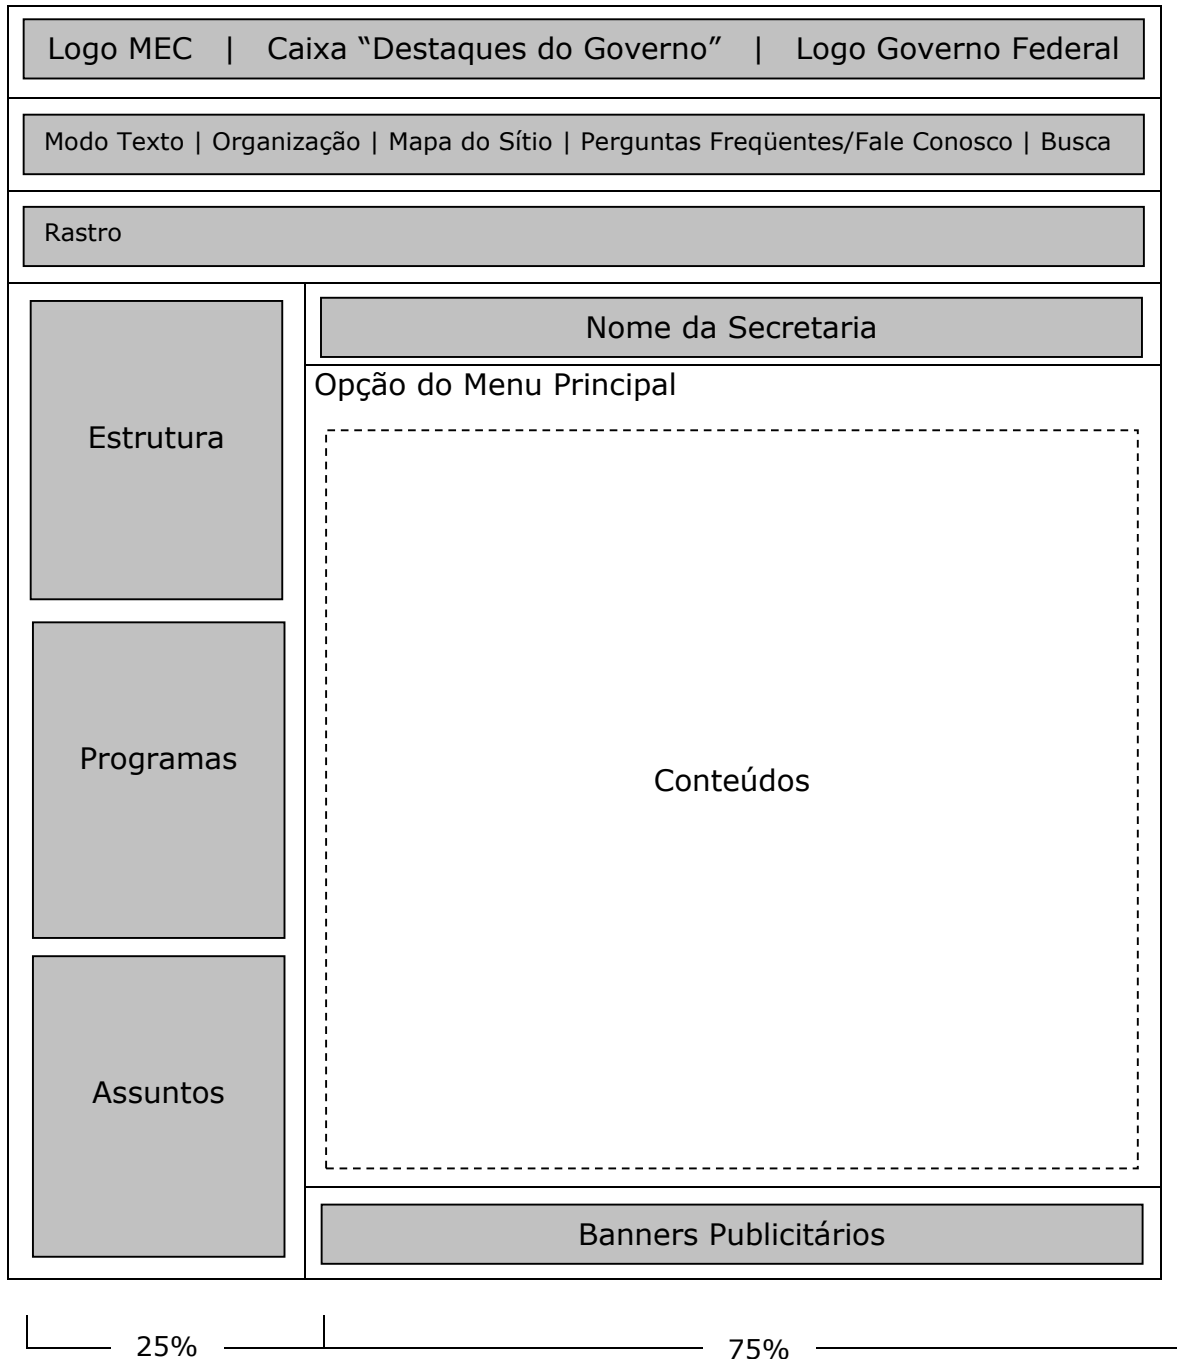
Logo MEC | Caixa “Destaques do Governo” | Logo Governo Federal

Modo Texto | Organização | Mapa do Sítio | Perguntas Freqüentes/Fale Conosco | Busca

Rastro

Estrutura

Programas

Assuntos

Nome da Secretaria

Opção do Menu Principal

Conteúdos

Banners Publicitários

25%

75%